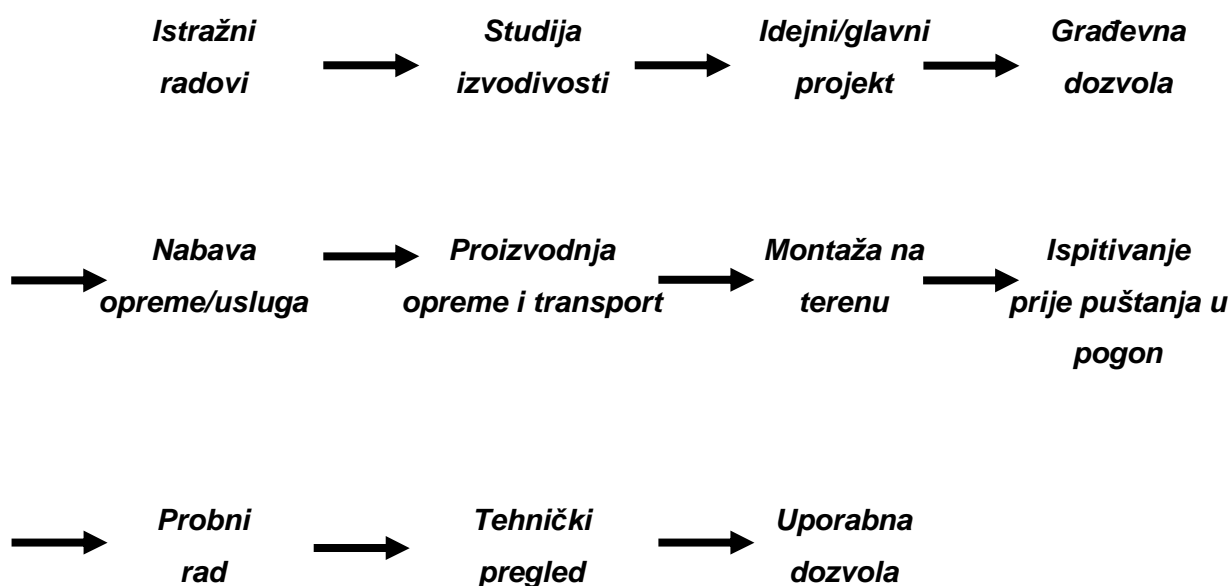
Istražni radovi

Studija izvodivosti

Idejni/glavni projekt

Građevna dozvola

Nabava opreme/usluga

Proizvodnja opreme i transport

Montaža na terenu

Ispitivanje prije puštanja u pogon

Probni rad

Tehnički pregled

Uporabna dozvola